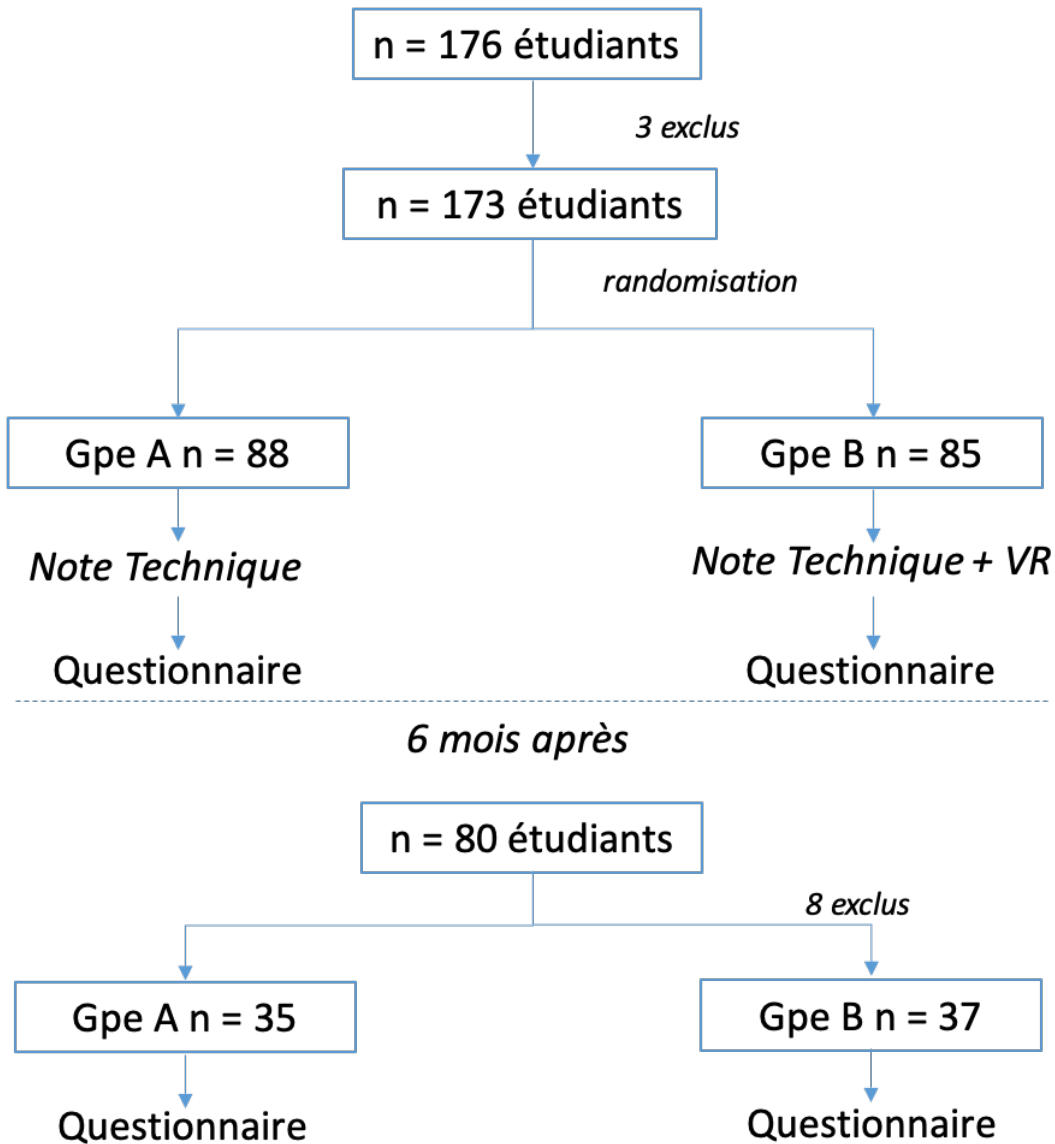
n = 176 étudiants

3 exclus

n = 173 étudiants

randomisation

Gpe A n = 88

Gpe B n = 85

Note Technique

Note Technique + VR

Questionnaire

Questionnaire

6 mois après

n = 80 étudiants

8 exclus

Gpe A n = 35

Gpe B n = 37

Questionnaire

Questionnaire